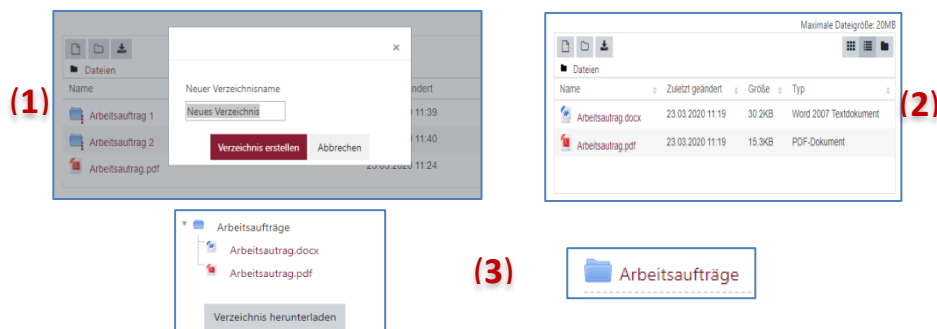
(1)

Dateien

Name

Arbeitsauftrag 1

Arbeitsauftrag 2

Arbeitsauftrag.pdf

ndert

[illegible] 11:39

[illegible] 11:40

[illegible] 11:24

×

Neuer Verzeichnisname

Neues Verzeichnis

Verzeichnis erstellen

Abbrechen

Maximale Dateigröße: 20MB

Dateien

| Name | Zuletzt geändert | Größe | Typ |
|---|---|---|---|
| Arbeitsautrag.docx | 23.03.2020 11:19 | 30.2KB | Word 2007 Textdokument |
| Arbeitsautrag.pdf | 23.03.2020 11:19 | 15.3KB | PDF-Dokument |

(2)

Arbeitsaufträge

Arbeitsauftrag.docx

Arbeitsautrag.pdf

Verzeichnis herunterladen

(3)

Arbeitsaufträge